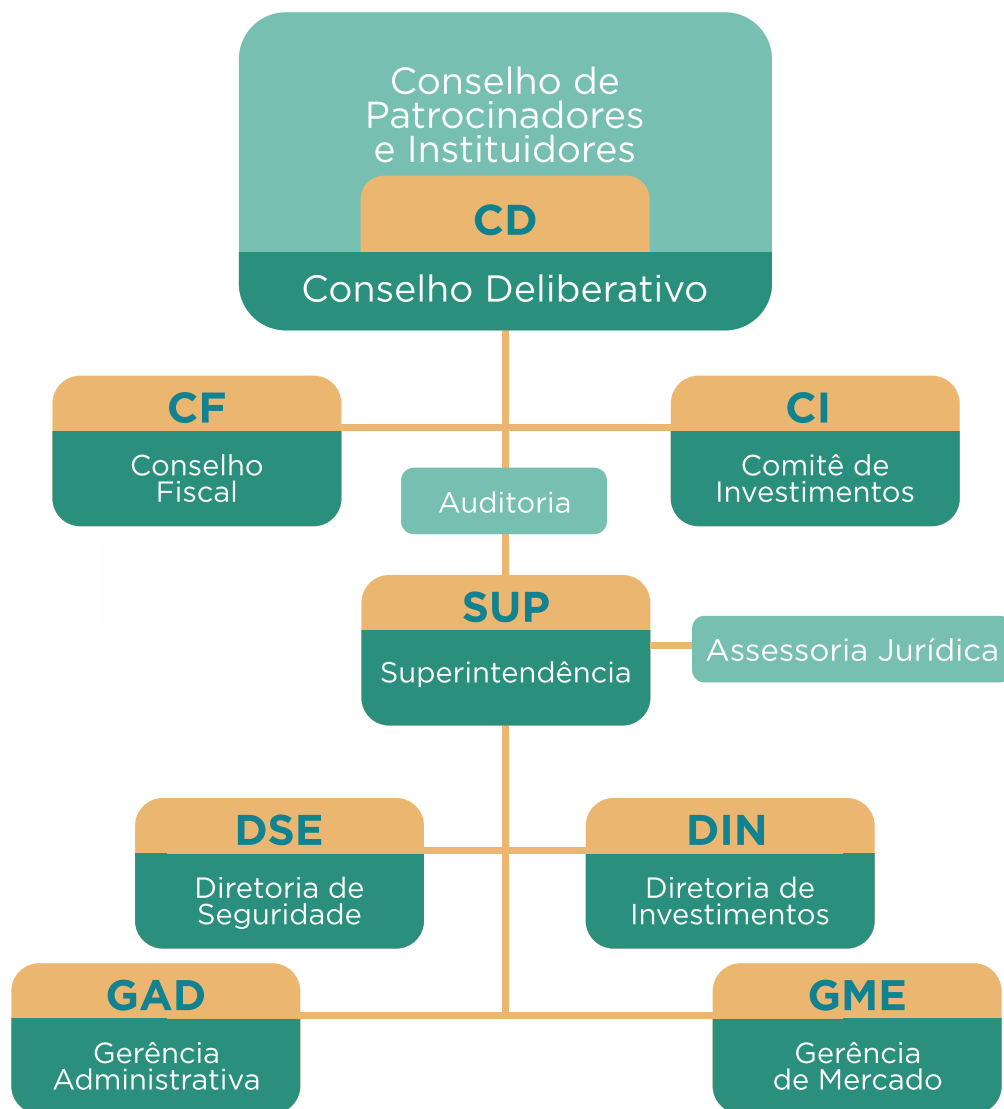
Conselho de Patrocinadores e Instituidores

CD

Conselho Deliberativo

CF

Conselho Fiscal

CI

Comitê de Investimentos

Auditoria

SUP

Superintendência

Assessoria Jurídica

DSE

Diretoria de Seguridade

DIN

Diretoria de Investimentos

GAD

Gerência Administrativa

GME

Gerência de Mercado